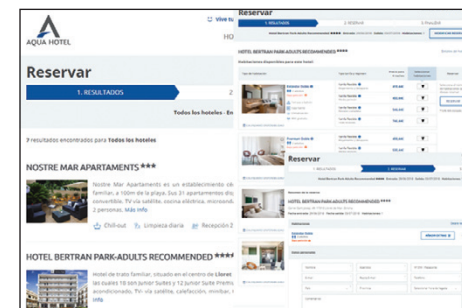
AQUA HOTEL

Vive tu

HO

Reservar

1. RESULTADOS

2

Todos los hoteles · En

7 resultados encontrados para todos los hoteles

NOSTRE MAR APARTAMENTS ***

Nostre Mar Apartaments es un establecimiento c familiar, a 100m de la playa. Sus 31 apartamentos disp convertible. TV vía satélite, cocina eléctrica, microonda 2 personas. Más info

Chill-out

Limpieza diaria

Recepción 2

HOTEL BERTRAN PARK-ADULTS RECOMMENDED ****

Hotel de trato familiar, situado en el centro de Lloret los dudes 16 son Junior Suites y 12 Junior Suite Premi acondicionado, TV vía satélite, calefacción, minibar, info

Reservar

1. RESULTADOS

2. RESERVA

3. FINALIZAR

HOTEL BERTRAN PARK-ADULTS RECOMMENDED ****

Reservar

1. RESULTADOS

2. RESERVA

HOTEL BERTRAN PARK-ADULTS RECOMMENDED ****